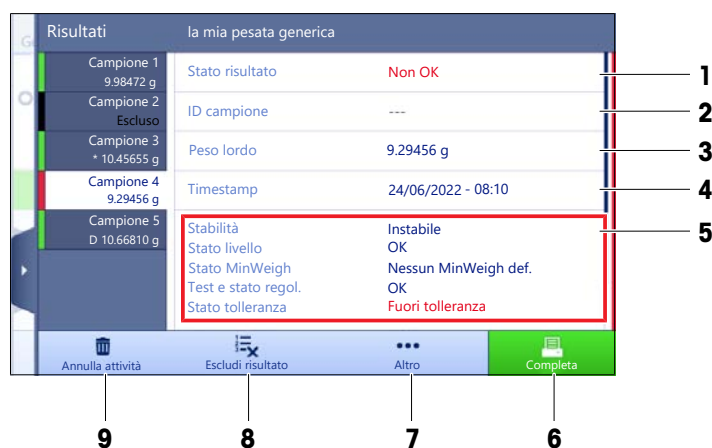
Risultati

la mia pesata generica

Campione 1
9.98472 g

Campione 2
Escluso

Campione 3
* 10.45655 g

Campione 4
9.29456 g

Campione 5
D 10.66810 g

| | |
|---|---|
| Stato risultato | Non OK |
| ID campione | --- |
| Peso lordo | 9.29456 g |
| Timestamp | 24/06/2022 - 08:10 |

| | |
|---|---|
| Stabilità | Instabile |
| Stato livello | OK |
| Stato MinWeigh | Nessun MinWeigh def. |
| Test e stato regol. | OK |
| Stato tolleranza | Fuori tolleranza |

1
2
3
4
5

Annulla attività
Escludi risultato
Altro
Completa

9
8
7
6